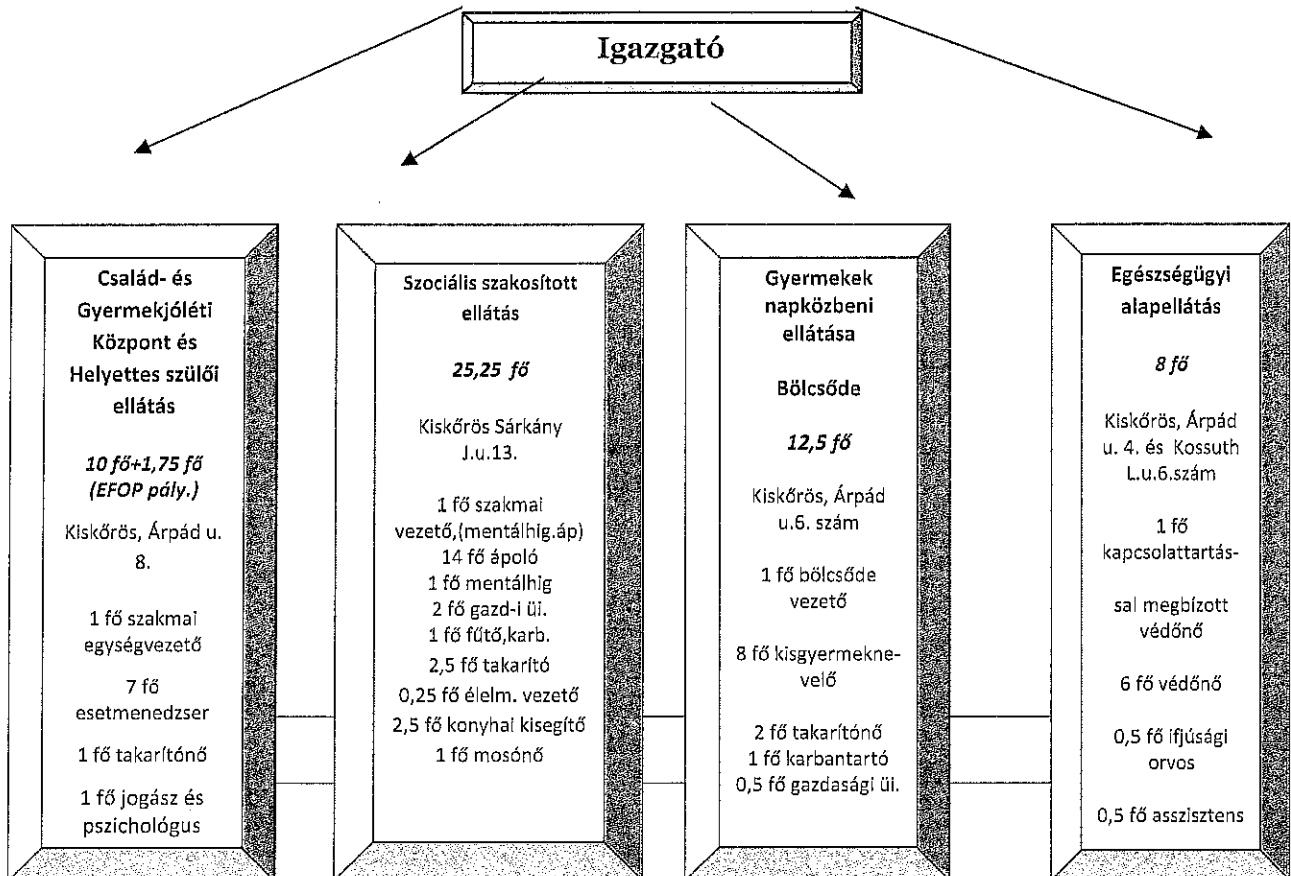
Igazgató

Család- és Gyermekjóléti Központ és Helyettes szülői ellátás

*10 fő+1,75 fő (EFOP pály.)*

Kiskőrös, Árpád u. 8.

1 fő szakmai egységvezető

7 fő esetmenedzser

1 fő takarítónő

1 fő jogász és pszichológus

Szociális szakosított ellátás

*25,25 fő*

Kiskőrös Sárkány J.u.13.

1 fő szakmai vezető,(mentálhig.áp)
14 fő ápoló
1 fő mentálhig
2 fő gazd-i üi.
1 fő fűtő,karb.
2,5 fő takarító
0,25 fő élelm. vezető
2,5 fő konyhai kisegítő
1 fő mosónő

Gyermekek napközbeni ellátása

Bölcsőde

*12,5 fő*

Kiskőrös, Árpád u.6. szám

1 fő bölcsőde vezető

8 fő kisgyermeknevelő

2 fő takarítónő
1 fő karbantartó
0,5 fő gazdasági üi.

Egészségügyi alapellátás

*8 fő*

Kiskőrös, Árpád u. 4. és Kossuth L.u.6.szám

1 fő kapcsolattartással megbízott védőnő

6 fő védőnő

0,5 fő ifjúsági orvos

0,5 fő asszisztens